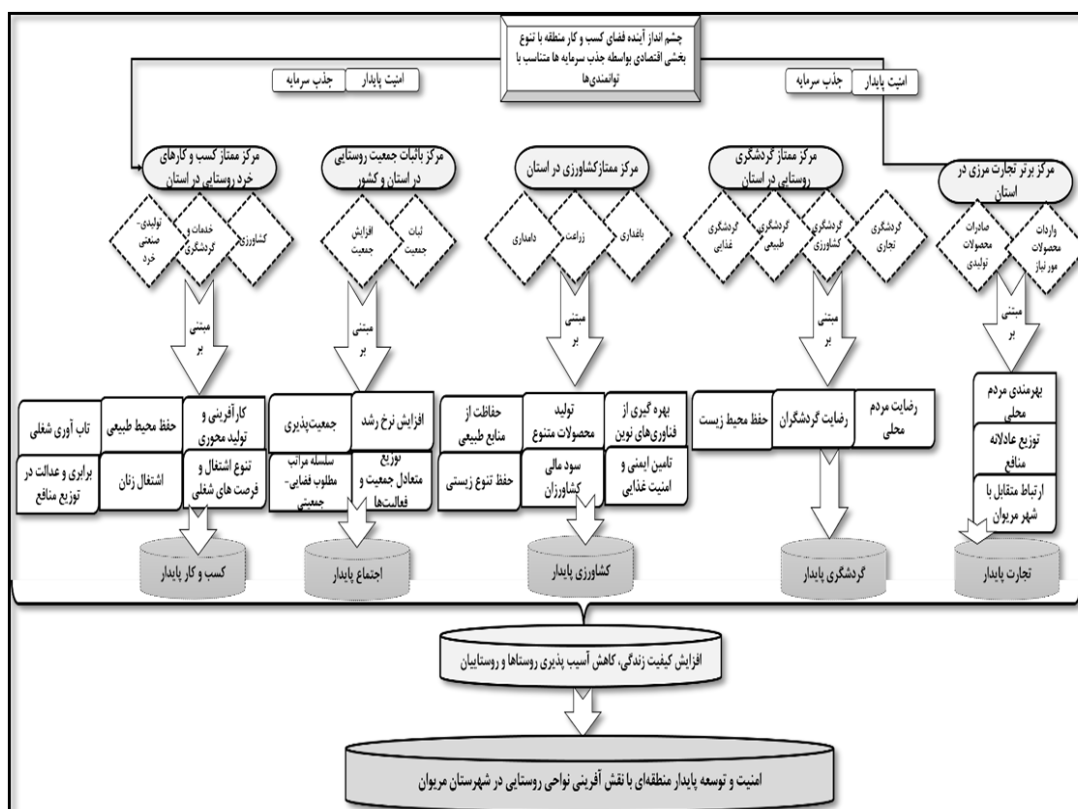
چشم انداز آینده فضای کسب و کار منطقه با تنوع بخشی اقتصادی بواسطه جذب سرمایه ها متناسب با توانمندی‌ها

امنیت پایدار | جذب سرمایه

امنیت پایدار | جذب سرمایه

مرکز ممتاز کسب و کارهای خرد روستایی در استان

مرکز باثبات جمعیت روستایی در استان و کشور

مرکز ممتازکشاورزی در استان

مرکز ممتاز گردشگری روستایی در استان

مرکز برتر تجارت مرزی در استان

تولیدی- صنعتی خرد

خدمات و گردشگری

کشاورزی

افزایش جمعیت

ثبات جمعیت

دامداری

زراعت

باغداری

گردشگری غذایی

گردشگری طبیعی

گردشگری کشاورزی

گردشگری تجاری

صادرات محصولات تولیدی

واردات محصولات مورنیاز

مبتنی بر

مبتنی بر

مبتنی بر

مبتنی بر

مبتنی بر

تاب آوری شغلی

حفظ محیط طبیعی

کارآفرینی و تولید محوری

برابری و عدالت در توزیع منافع

اشتغال زنان

تنوع اشتغال و فرصت های شغلی

جمعیت‌پذیری

افزایش نرخ رشد

سلسله مراتب مطلوب فضایی- جمعیتی

توزیع متعادل جمعیت و فعالیت‌ها

حفاظت از منابع طبیعی

تولید محصولات متنوع

بهره گیری از فناوری‌های نوین

حفظ تنوع زیستی

سود مالی کشاورزان

تامین ایمنی و امنیت غذایی

حفظ محیط زیست

رضایت گردشگران

رضایت مردم محلی

بهرمندی مردم محلی

توزیع عادلانه منافع

ارتباط متقابل با شهر مریوان

کسب و کار پایدار

اجتماع پایدار

کشاورزی پایدار

گردشگری پایدار

تجارت پایدار

افزایش کیفیت زندگی، کاهش آسیب پذیری روستاها و روستاییان

امنیت و توسعه پایدار منطقه‌ای با نقش آفرینی نواحی روستایی در شهرستان مریوان